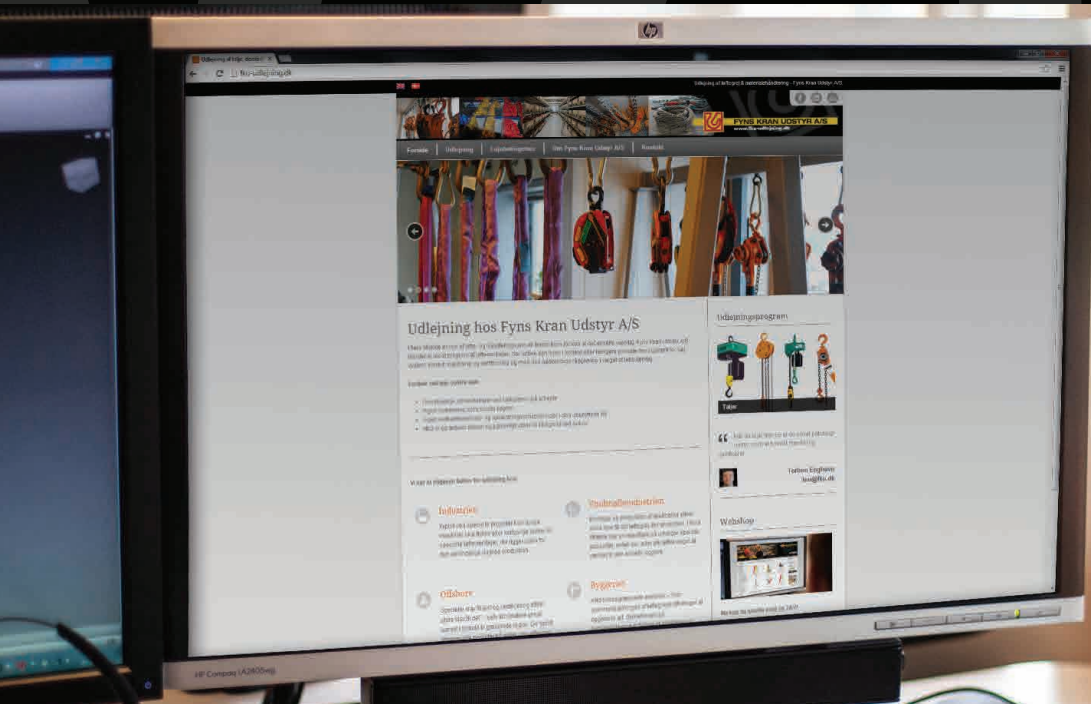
hp

Udlejning af løfte- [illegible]

fku-udlejning.dk

Udlejning af løfte- og sikkerhedsudstyr - Fyns Kran Udstyr A/S

FYNS KRAN UDSTYR A/S

Forside | Udlejning | Lejebetingelser | Om Fyns Kran Udstyr A/S | Kontakt

Udlejning hos Fyns Kran Udstyr A/S

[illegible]

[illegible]

Vi kan et eksempel tilbyde følgende løsninger:

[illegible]

Industri

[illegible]

Studie/Koncert

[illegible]

Offshore

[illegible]

Byggeri

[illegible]

Udlejningsprogram

Tajle

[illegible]

Torben Engbæk

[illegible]

Webshop

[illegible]

HP Compaq LA2405wg